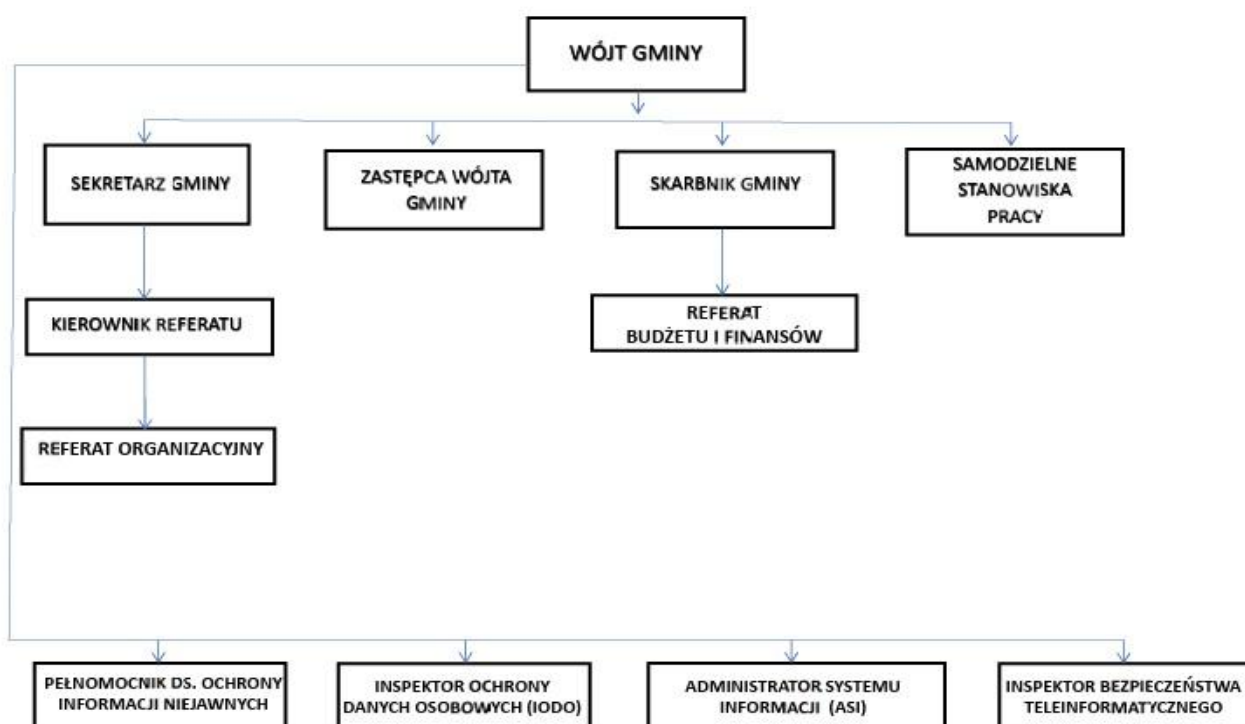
WÓJT GMINY

SEKRETARZ GMINY

ZASTĘPCA WÓJTA GMINY

SKARBNIK GMINY

SAMODZIELNE STANOWISKA PRACY

KIEROWNIK REFERATU

REFERAT BUDŻETU I FINANSÓW

REFERAT ORGANIZACYJNY

PEŁNOMOCNIK DS. OCHRONY INFORMACJI NIEJAWNYCH

INSPEKTOR OCHRONY DANYCH OSOBOWYCH (IODO)

ADMINISTRATOR SYSTEMU INFORMACJI (ASI)

INSPEKTOR BEZPIECZEŃSTWA TELEINFORMATYCZNEGO